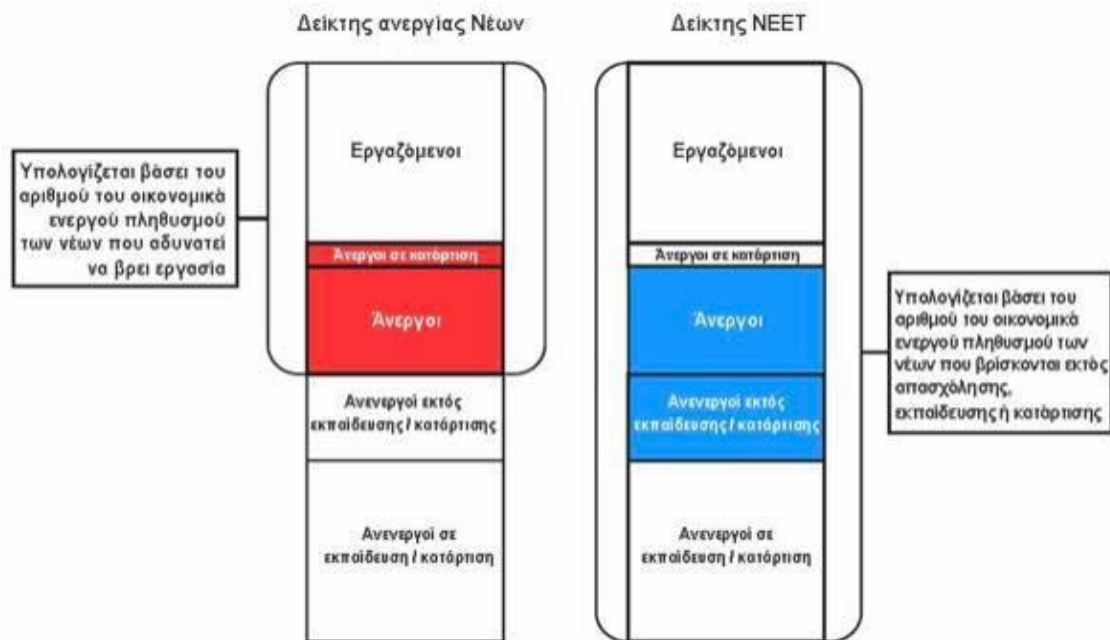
Δείκτης ανεργίας Νέων

Δείκτης NEET

Υπολογίζεται βάσει του αριθμού του οικονομικά ενεργού πληθυσμού των νέων που αδυνατεί να βρει εργασία

Εργαζόμενοι

Άνεργοι σε κατάρτιση

Άνεργοι

Ανενεργοί εκτός εκπαίδευσης / κατάρτισης

Ανενεργοί σε εκπαίδευση / κατάρτιση

Εργαζόμενοι

Άνεργοι σε κατάρτιση

Άνεργοι

Ανενεργοί εκτός εκπαίδευσης / κατάρτισης

Ανενεργοί σε εκπαίδευση / κατάρτιση

Υπολογίζεται βάσει του αριθμού του οικονομικά ενεργού πληθυσμού των νέων που βρίσκονται εκτός απασχόλησης, εκπαίδευσης ή κατάρτισης